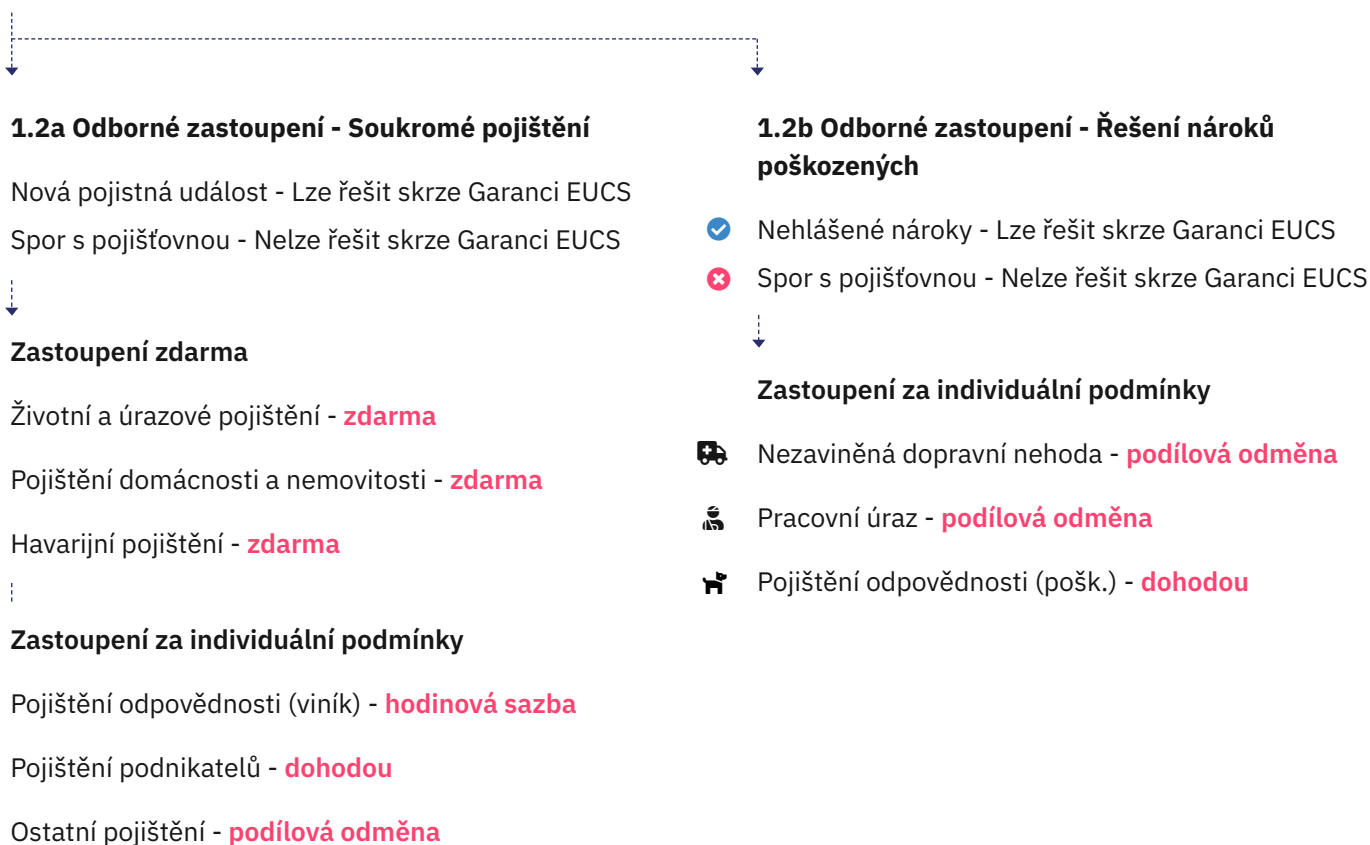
1.2a Odborné zastoupení - Soukromé pojištění

Nová pojistná událost - Lze řešit skrze Garanci EUCS
Spor s pojišťovnou - Nelze řešit skrze Garanci EUCS

Zastoupení zdarma

Životní a úrazové pojištění - zdarma

Pojištění domácnosti a nemovitosti - zdarma

Havarijní pojištění - zdarma

Zastoupení za individuální podmínky

Pojištění odpovědnosti (viník) - hodinová sazba

Pojištění podnikatelů - dohodou

Ostatní pojištění - podílová odměna

1.2b Odborné zastoupení - Řešení nároků poškozených

Nehlášené nároky - Lze řešit skrze Garanci EUCS
Spor s pojišťovnou - Nelze řešit skrze Garanci EUCS

Zastoupení za individuální podmínky

Nezaviněná dopravní nehoda - podílová odměna

Pracovní úraz - podílová odměna

Pojištění odpovědnosti (pošk.) - dohodou